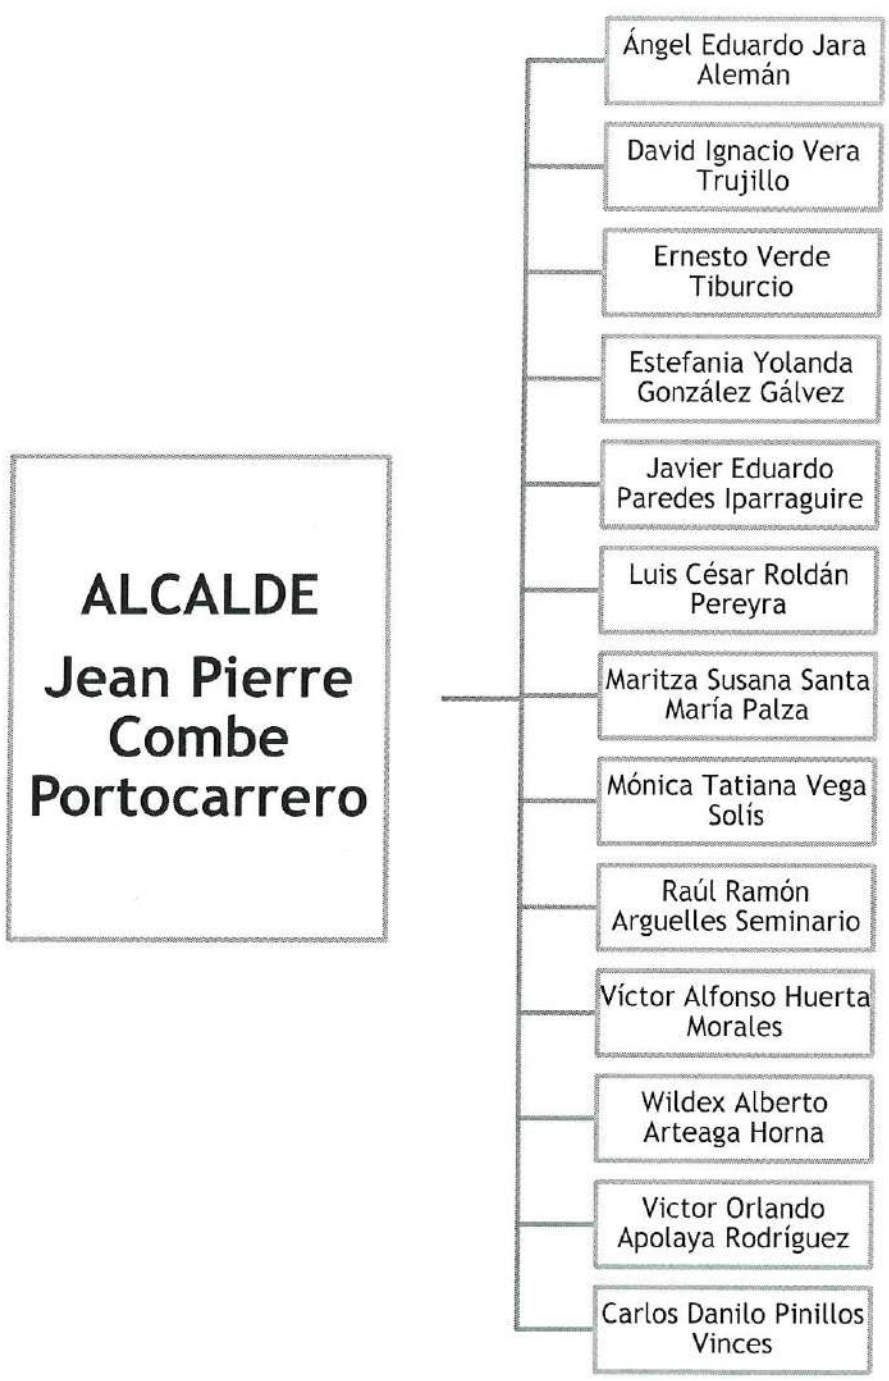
ALCALDE
Jean Pierre Combe Portocarrero

Ángel Eduardo Jara Alemán

David Ignacio Vera Trujillo

Ernesto Verde Tiburcio

Estefania Yolanda González Gálvez

Javier Eduardo Paredes Iparraguire

Luis César Roldán Pereyra

Maritza Susana Santa María Palza

Mónica Tatiana Vega Solís

Raúl Ramón Arguelles Seminario

Víctor Alfonso Huerta Morales

Wildex Alberto Arteaga Horna

Victor Orlando Apolaya Rodríguez

Carlos Danilo Pinillos Vinces